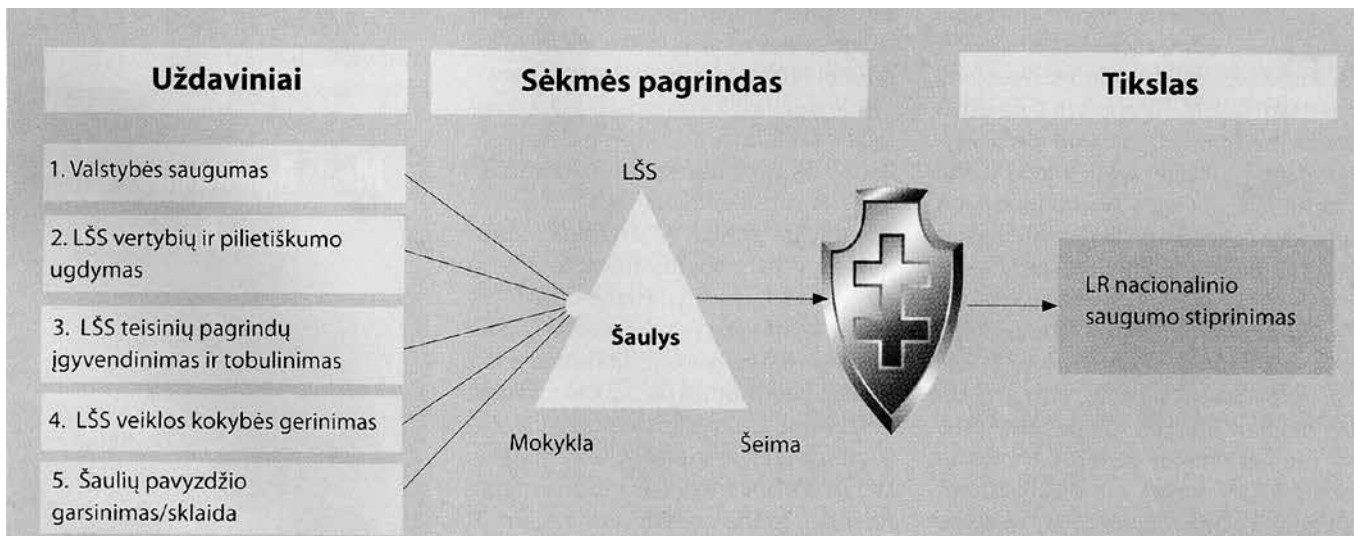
Uždaviniai

Sėkmės pagrindas

Tikslas

1. Valstybės saugumas

2. LŠS vertybių ir pilietiškumo ugdymas

3. LŠS teisinių pagrindų įgyvendinimas ir tobulinimas

4. LŠS veiklos kokybės gerinimas

5. Šaulių pavyzdžio garsinimas/sklaida

LŠS

Šaulys

Mokykla

Šeima

LR nacionalinio saugumo stiprinimas